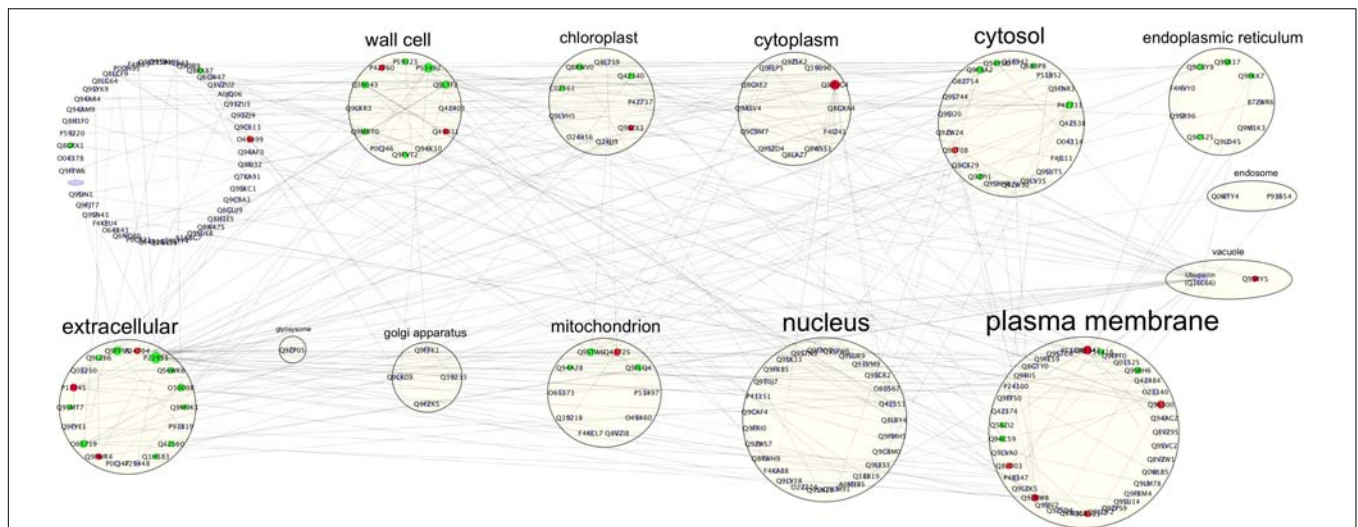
wall cell

chloroplast

cytoplasm

cytosol

endoplasmic reticulum

endosome

vacuole

extracellular

glyoxysome

golgi apparatus

mitochondrion

nucleus

plasma membrane

Q9SYK9
Q94AM9
Q8RIF0
P59220
Q8GXX1
O04378
Q9FPW6
Q9SJN3
Q9FJT7
Q9SN41
F4KBU4
O64843
Q9S2U3
Q9SZJ9
Q9C613
Q94AF0
Q9RD32
Q7XA91
Q9SKC1
Q9C9A1
Q8GUJ9
Q8H1E1
Q8W475
A0JQ06

P4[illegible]60
Q9SKR3
P0C0A6
Q94K30
Q9FVT2
Q42403

Q42540
P42737
Q9SVH5
O24456
Q9FX3

Q9SZK2
Q39096
Q9ASV4
Q9C9M7
Q9SZD4
Q8LAZ7
Q8W551
F4Q41

P55852
O82714
Q9SW44
Q9SJ20
Q9ZW24
Q42538
O04314
F4JL11
Q9SN75
Q9C829

F4HVY0
Q9SR96
Q9M1K3
Q9LD45
B7ZWR6

Q0WTY4
P93854

Ubiquitin
(Q1EC66)
Q9ST5

Q03250
P1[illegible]45
Q9SMT7
Q9FYE1
Q42560
P93819
Q1HS83
P0C2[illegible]48

Q9ZP05

Q9FFK1
Q9LKO9
Q38833
Q9FZK5

Q9LQ4
Q65373
P53497
Q19218
O49460
F4KCL7
Q8WZ08

Q9FK85
Q9T0J7
P43351
Q9CAF4
Q9SFR0
Q9ZW57
Q8WH9
F4KA88
Q9LV28
O80567
Q42551
Q8LBY4
Q9FMH1
Q9C8M0
Q9SIS1
Q1H519

P24100
Q9FFS0
Q42374
Q94CS9
Q9LVA0
P48347
Q9CZK5
Q94AC2
Q8VZ95
Q9SVC2
Q8VZW1
Q0WLB5
Q9LM78
Q9FKM4
Q9SU14
Q4Z384
Q2Z340